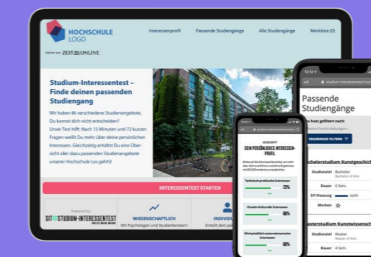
HOCHSCHULE LOGO

ZEIT ONLINE

Interessenprofil

Passende Studiengänge

Alle Studiengänge

Merkliste

Studium-Interessentest – Finde deinen passenden Studiengang

Wir haben 86 verschiedene Studiengänge. Du kennst dich nicht entscheiden? Unser Test hilft: Nach 15 Minuten und 72 kurzen Fragen weißt Du mehr über deine persönlichen Interessen. Gleichzeitig erhältst Du eine Übersicht aller Studiengänge unserer Hochschule Logo geht!

INTERESSENTEST STARTEN

STUDIUM-INTERESSENTEST

WISSENSCHAFTLICH

INDIVIDUELL

Passende Studiengänge

Bachelorstudium Kunstgeschichte

Studienziel Bachelor

Dauer 6 Sem.

Masterstudium Kunstwissenschaft

Dauer

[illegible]

72%

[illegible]

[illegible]